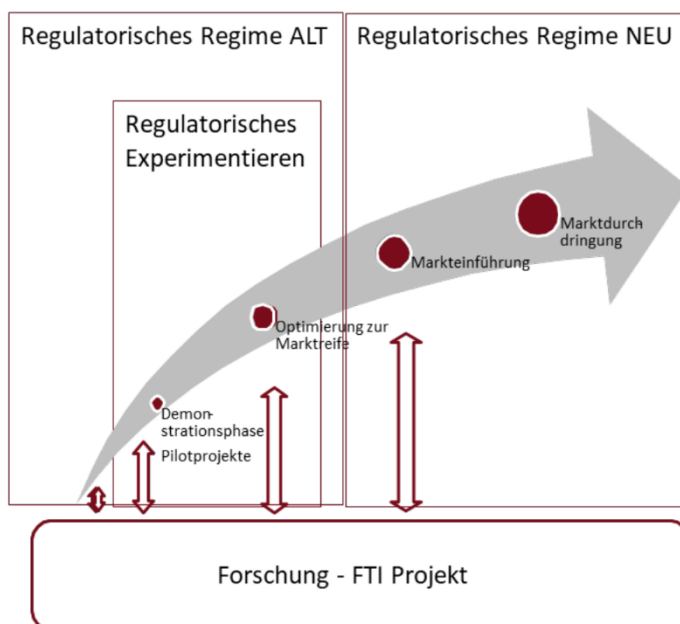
Regulatorisches Regime ALT

Regulatorisches Regime NEU

Regulatorisches Experimentieren

Marktdurchdringung

Markteinführung

Optimierung zur Marktreife

Demonstrationsphase

Pilotprojekte

Forschung - FTI Projekt